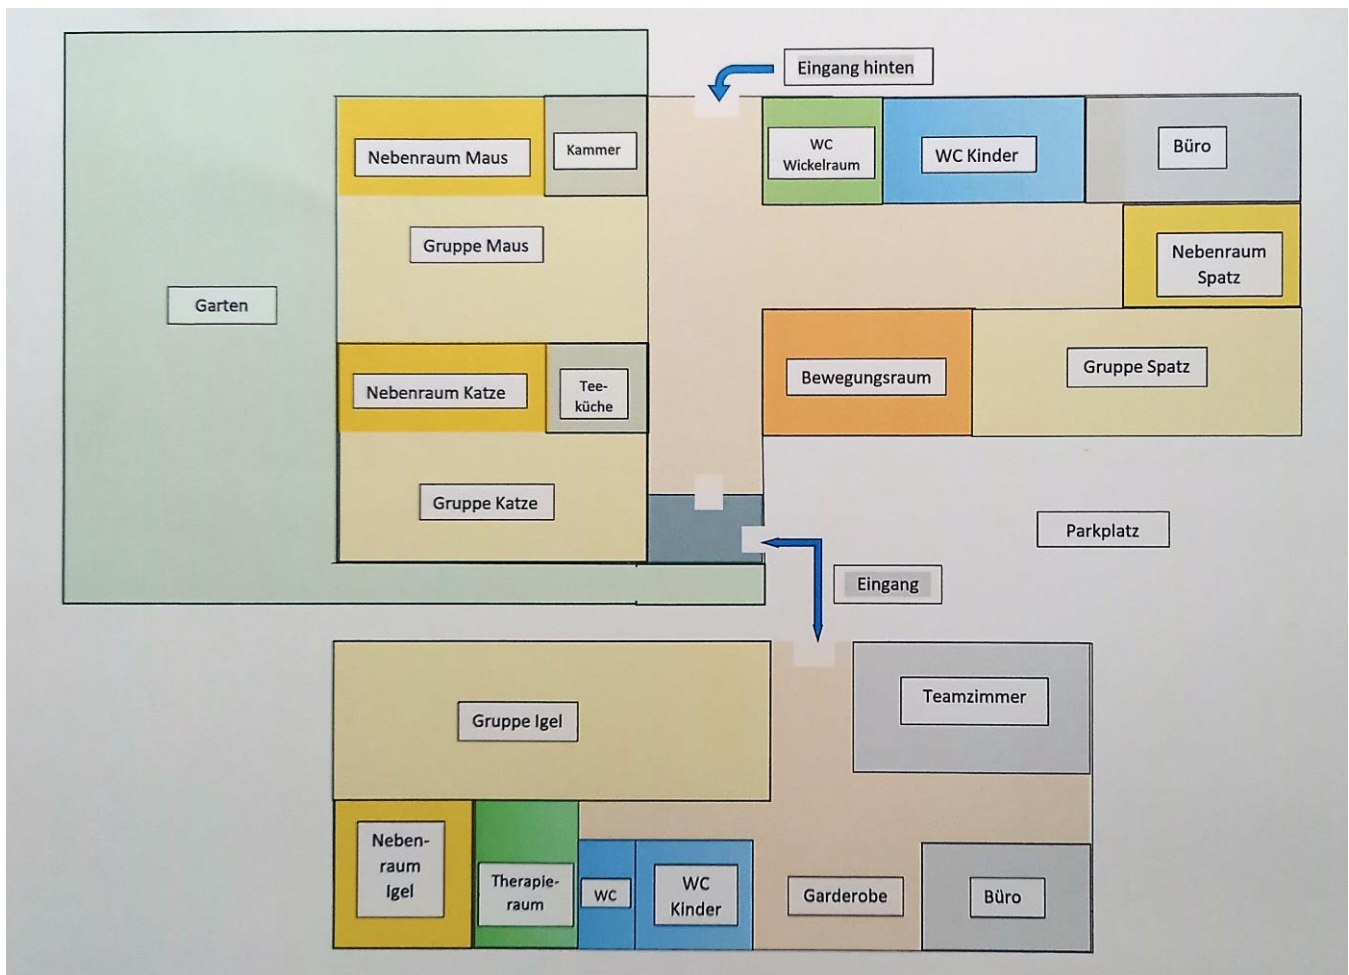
Eingang hinten

Nebenraum Maus

Kammer

WC Wickelraum

WC Kinder

Büro

Gruppe Maus

Nebenraum Spatz

Garten

Nebenraum Katze

Teeküche

Bewegungsraum

Gruppe Spatz

Gruppe Katze

Parkplatz

Eingang

Gruppe Igel

Teamzimmer

Nebenraum Igel

Therapieraum

WC

WC Kinder

Garderobe

Büro